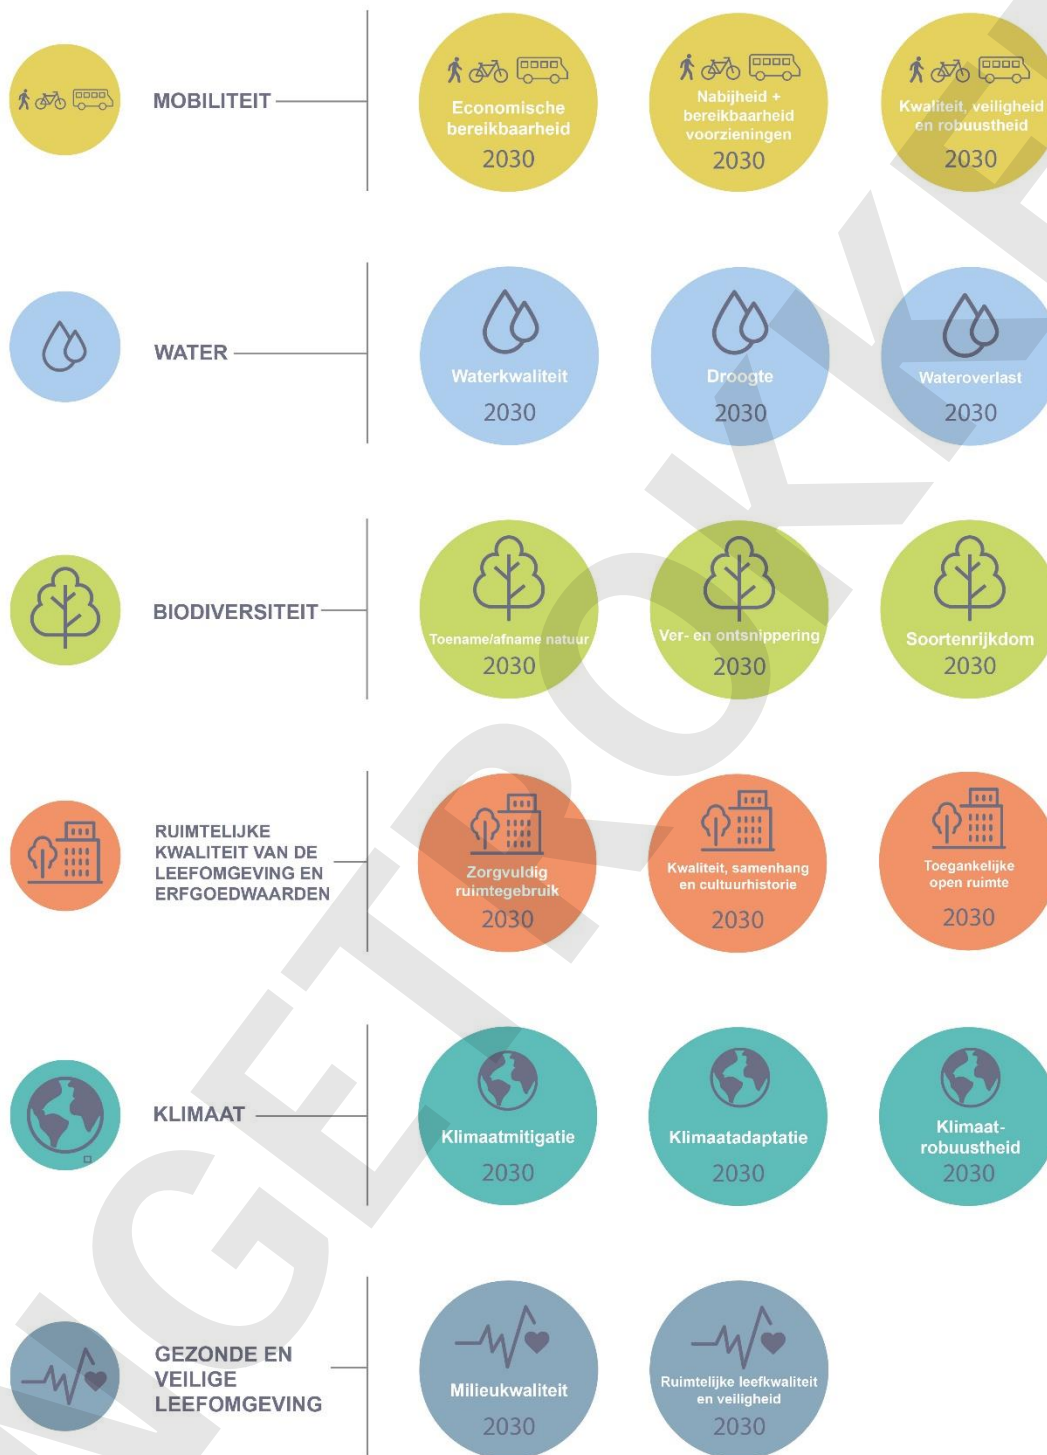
MOBILITEIT

Economische bereikbaarheid 2030

Nabijheid + bereikbaarheid voorzieningen 2030

Kwaliteit, veiligheid en robuustheid 2030

WATER

Waterkwaliteit 2030

Droogte 2030

Wateroverlast 2030

BIODIVERSITEIT

Toename/afname natuur 2030

Ver- en ontsnippering 2030

Soortenrijkdom 2030

RUIMTELIJKE KWALITEIT VAN DE LEEFOMGEVING EN ERFGOEDWAARDEN

Zorgvuldig ruimtegebruik 2030

Kwaliteit, samenhang en cultuurhistorie 2030

Toegankelijke open ruimte 2030

KLIMAAT

Klimaatmitigatie 2030

Klimaatadaptatie 2030

Klimaat-robuustheid 2030

GEZONDE EN VEILIGE LEEFOMGEVING

Milieukwaliteit 2030

Ruimtelijke leefkwaliteit en veiligheid 2030

NGETROKKEN